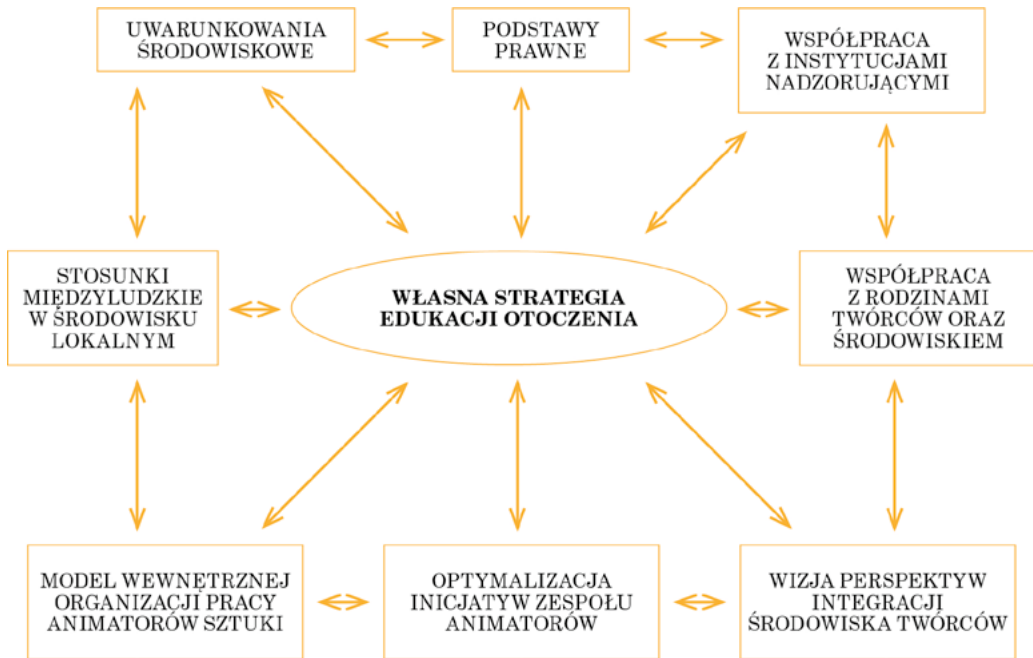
UWARUNKOWANIA ŚRODOWISKOWE

PODSTAWY PRAWNE

WSPÓŁPRACA Z INSTYTUCJAMI NADZORUJĄCYMI

STOSUNKI MIĘDZYLUDZKIE W ŚRODOWISKU LOKALNYM

WŁASNA STRATEGIA EDUKACJI OTOCZENIA

WSPÓŁPRACA Z RODZINAMI TWÓRCÓW ORAZ ŚRODOWISKIEM

MODEL WEWNĘTRZNEJ ORGANIZACJI PRACY ANIMATORÓW SZTUKI

OPTYMALIZACJA INICJATYW ZESPOŁU ANIMATORÓW

WIZJA PERSPEKTYW INTEGRACJI ŚRODOWISKA TWÓRCÓW